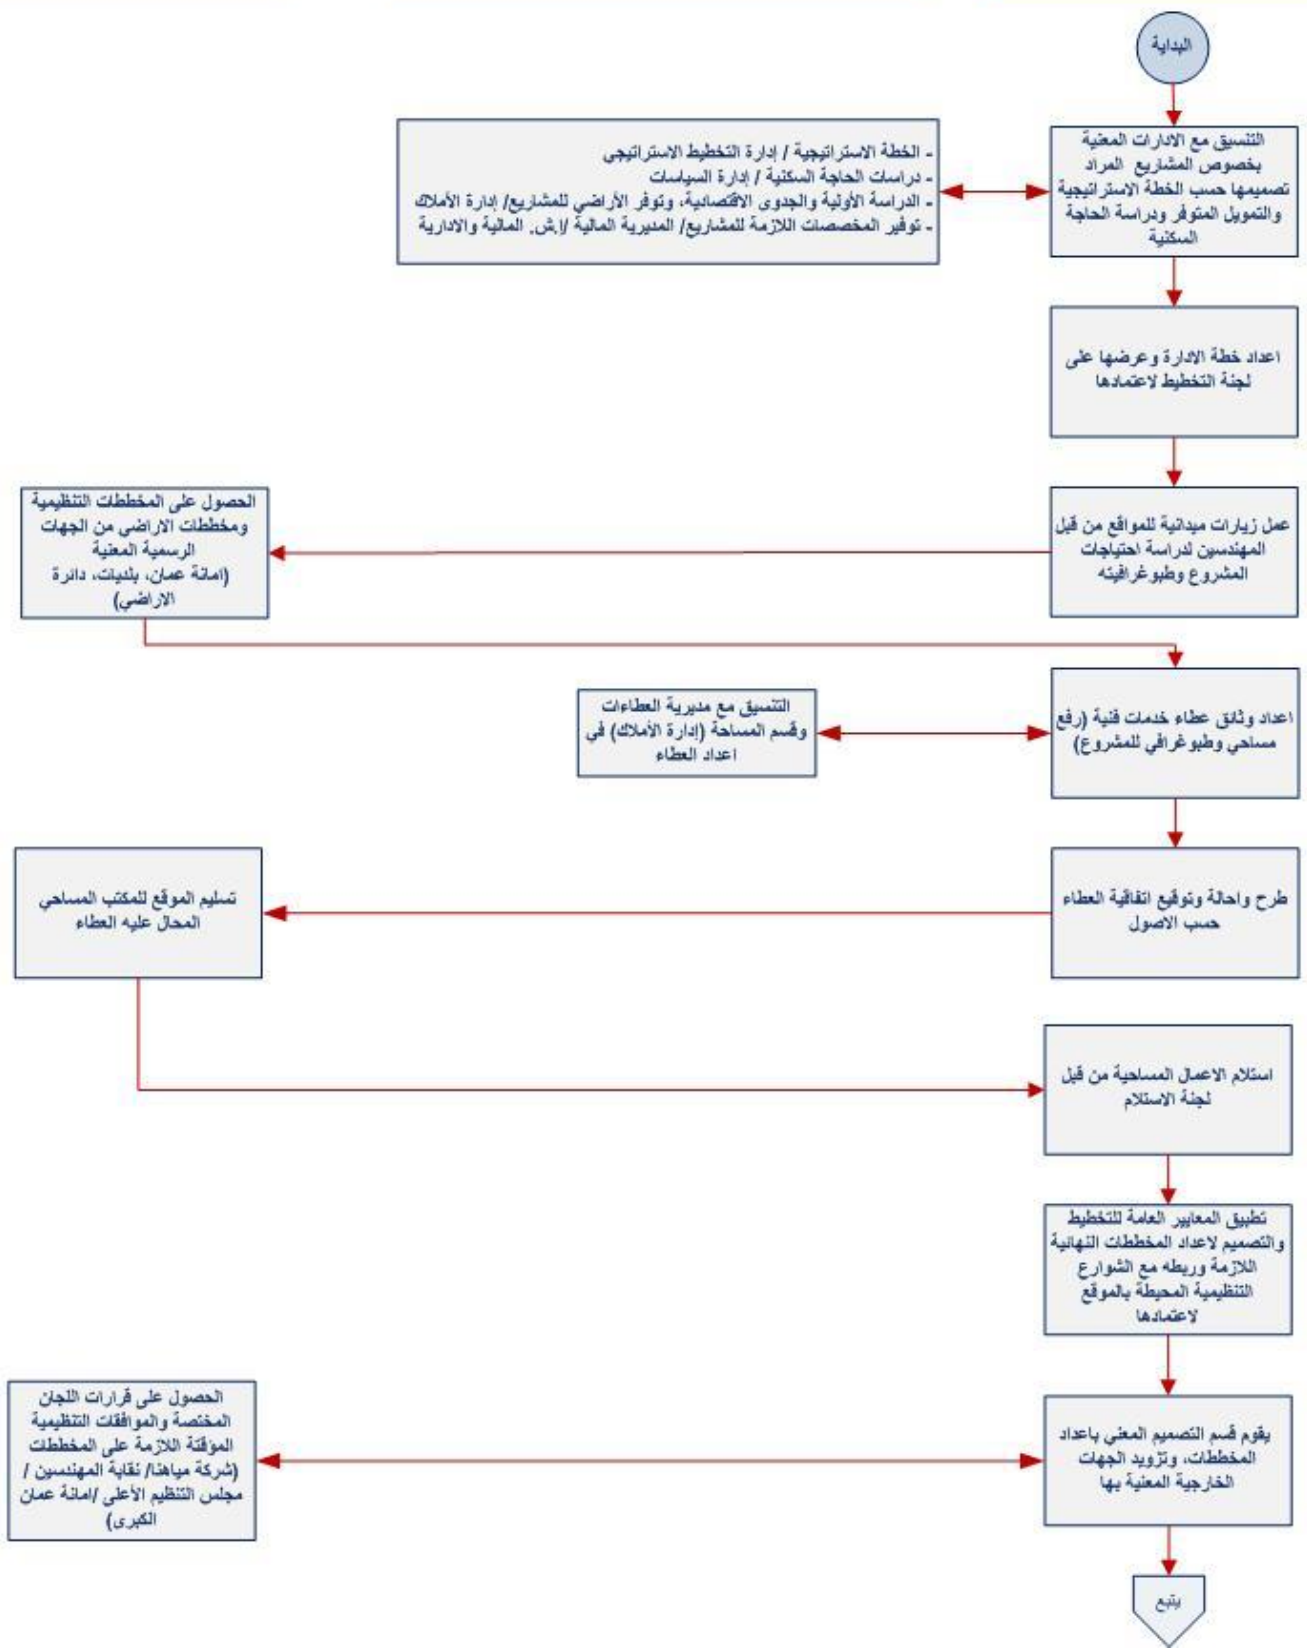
البداية

التنسيق مع الادارات المعنية بخصوص المشاريع المراد تصميمها حسب الخطة الاستراتيجية والتمويل المتوفر ودراسة الحاجة السكنية

- الخطة الاستراتيجية / إدارة التخطيط الاستراتيجي
- دراسات الحاجة السكنية / إدارة السياسات
- الدراسة الأولية والجدوى الاقتصادية، وتوفر الأراضي للمشاريع/ إدارة الأملاك
- توفير المخصصات اللازمة للمشاريع/ المديرية المالية /إ.ش. المالية والادارية

اعداد خطة الادارة وعرضها على لجنة التخطيط لاعتمادها

عمل زيارات ميدانية للمواقع من قبل المهندسين لدراسة احتياجات المشروع وطبوغرافيته

الحصول على المخططات التنظيمية ومخططات الاراضي من الجهات الرسمية المعنية (امانة عمان، بلديات، دائرة الاراضي)

اعداد وثائق عطاء خدمات فنية (رفع مساحي وطبوغرافي للمشروع)

التنسيق مع مديرية العطاءات وقسم المساحة (إدارة الأملاك) في اعداد العطاء

طرح واحالة وتوقيع اتفاقية العطاء حسب الاصول

تسليم الموقع للمكتب المساحي المحال عليه العطاء

استلام الاعمال المساحية من قبل لجنة الاستلام

تطبيق المعايير العامة للتخطيط والتصميم لاعداد المخططات النهائية اللازمة وربطه مع الشوارع التنظيمية المحيطة بالموقع لاعتمادها

يقوم قسم التصميم المعني باعداد المخططات، وتزويد الجهات الخارجية المعنية بها

الحصول على قرارات اللجان المختصة والموافقات التنظيمية المؤقتة اللازمة على المخططات (شركة مياهنا/ نقابة المهندسين / مجلس التنظيم الأعلى /امانة عمان الكبرى)

يتبع